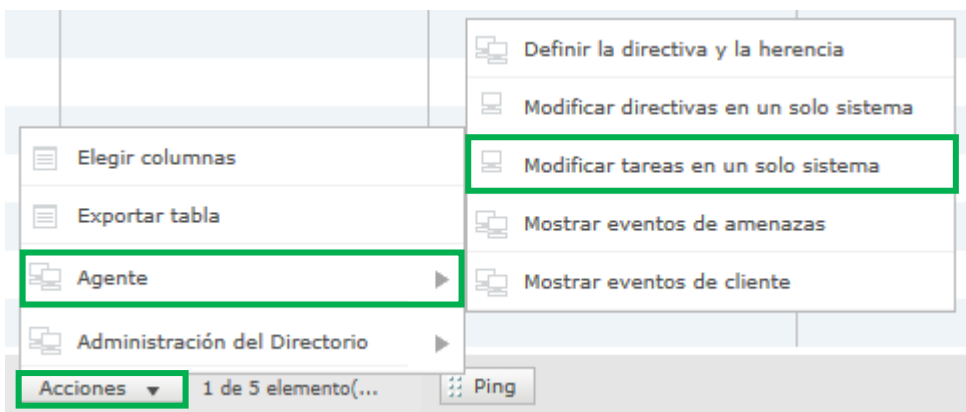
Definir la directiva y la herencia
Modificar directivas en un solo sistema
Modificar tareas en un solo sistema
Mostrar eventos de amenazas
Mostrar eventos de cliente

Elegir columnas
Exportar tabla
Agente
Administración del Directorio

Acciones
1 de 5 elemento(...
Ping